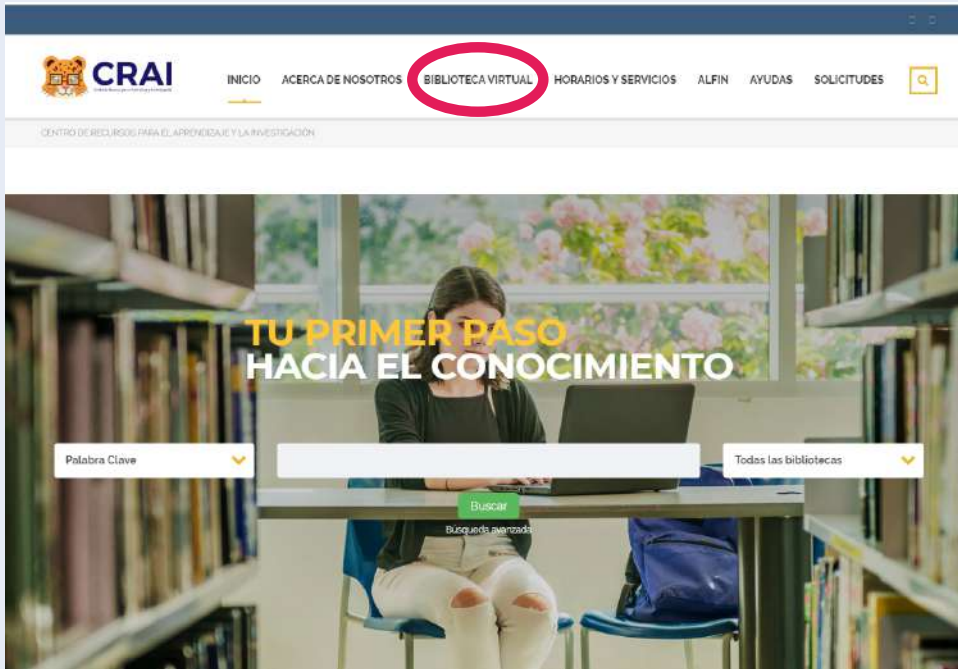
CRAI

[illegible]

INICIO ACERCA DE NOSOTROS BIBLIOTECA VIRTUAL HORARIOS Y SERVICIOS ALFIN AYUDAS SOLICITUDES

CENTRO DE RECURSOS PARA EL APRENDIZAJE Y LA INVESTIGACIÓN

TU PRIMER PASO
HACIA EL CONOCIMIENTO

Palabra Clave

Todas las bibliotecas

Buscar

Búsqueda avanzada